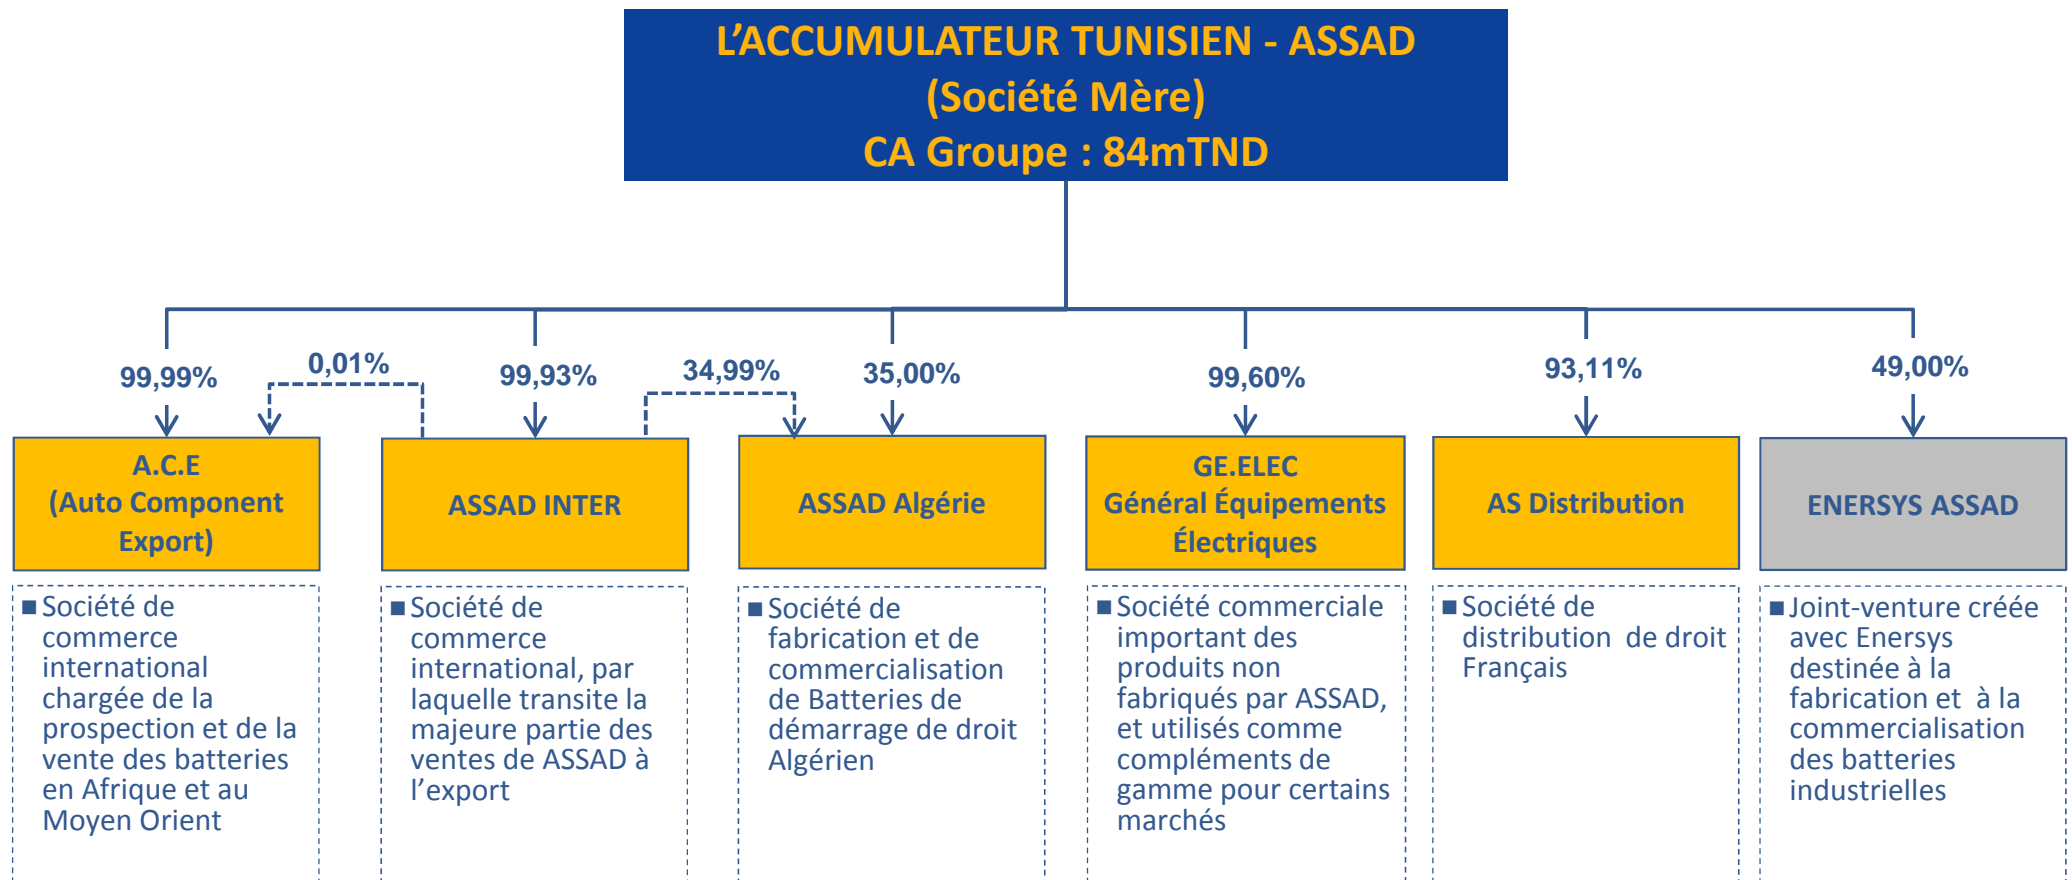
L'ACCUMULATEUR TUNISIEN - ASSAD
(Société Mère)
CA Groupe : 84mTND

99,99%

0,01%

99,93%

34,99%

35,00%

99,60%

93,11%

49,00%

A.C.E
(Auto Component Export)

ASSAD INTER

ASSAD Algérie

GE.ELEC
Général Équipements Électriques

AS Distribution

ENERSYS ASSAD

■ Société de commerce international chargée de la prospection et de la vente des batteries en Afrique et au Moyen Orient

■ Société de commerce international, par laquelle transite la majeure partie des ventes de ASSAD à l'export

■ Société de fabrication et de commercialisation de Batteries de démarrage de droit Algérien

■ Société commerciale important des produits non fabriqués par ASSAD, et utilisés comme compléments de gamme pour certains marchés

■ Société de distribution de droit Français

■ Joint-venture créée avec Enersys destinée à la fabrication et à la commercialisation des batteries industrielles